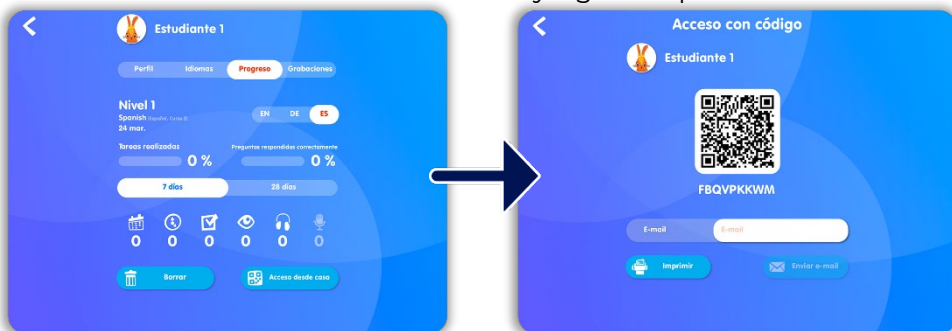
Estudiante 1

Perfil Idiomas Progreso Grabaciones

Nivel 1
Spanish (Español, Curso 1)
24 mar.

EN DE ES

Tareas realizadas
0 %

Preguntas respondidas correctamente
0 %

7 días 28 días

0 0 0 0 0 0

Borrar

Acceso desde casa

Acceso con código

Estudiante 1

FBQVPKKWM

E-mail E-mail

Imprimir

Enviar e-mail